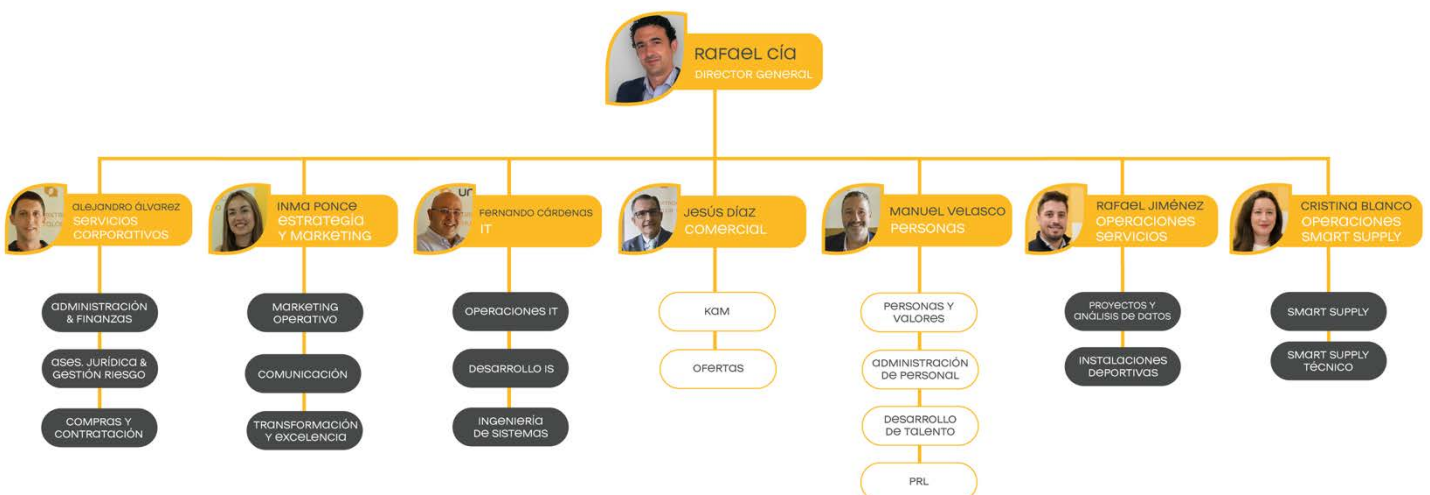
RAFAEL CÍA
DIRECTOR GENERAL

ALEJANDRO ÁLVAREZ
SERVICIOS CORPORATIVOS

ADMINISTRACIÓN & FINANZAS

ASES. JURÍDICA & GESTIÓN RIESGO

COMPRAS Y CONTRATACIÓN

INMA PONCE
ESTRATEGIA Y MARKETING

MARKETING OPERATIVO

COMUNICACIÓN

TRANSFORMACIÓN Y EXCELENCIA

FERNANDO CÁRDENAS
IT

OPERACIONES IT

DESARROLLO IS

INGENIERÍA DE SISTEMAS

JESÚS DÍAZ
COMERCIAL

KAM

OFERTAS

MANUEL VELASCO
PERSONAS

PERSONAS Y VALORES

ADMINISTRACIÓN DE PERSONAL

DESARROLLO DE TALENTO

PRL

RAFAEL JIMÉNEZ
OPERACIONES SERVICIOS

PROYECTOS Y ANÁLISIS DE DATOS

INSTALACIONES DEPORTIVAS

CRISTINA BLANCO
OPERACIONES SMART SUPPLY

SMART SUPPLY

SMART SUPPLY TÉCNICO